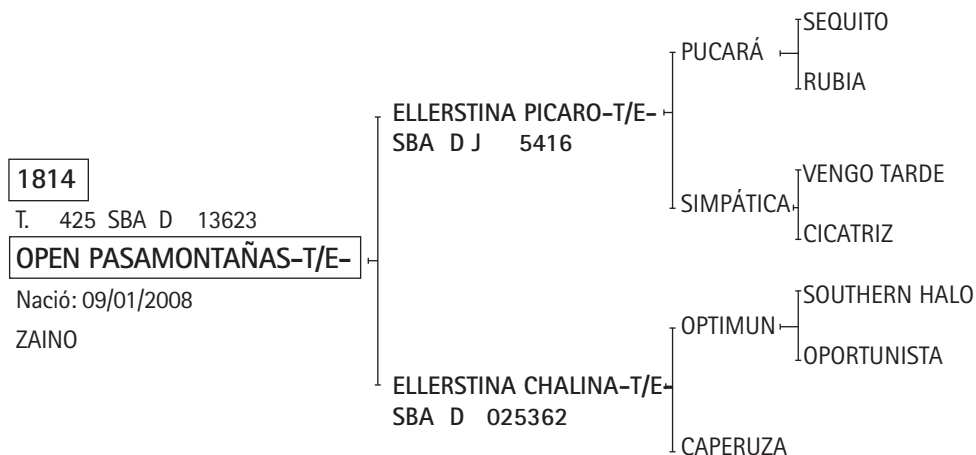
1814

T. 425 SBA D 13623

OPEN PASAMONTAÑAS-T/E-

Nació: 09/01/2008

ZAINO

ELLERSTINA PICARO-T/E-
SBA D J 5416

PUCARÁ

SEQUITO

RUBIA

SIMPÁTICA

VENGO TARDE

CICATRIZ

ELLERSTINA CHALINA-T/E-
SBA D 025362

OPTIMUN

SOUTHERN HALO

OPORTUNISTA

CAPERUZA